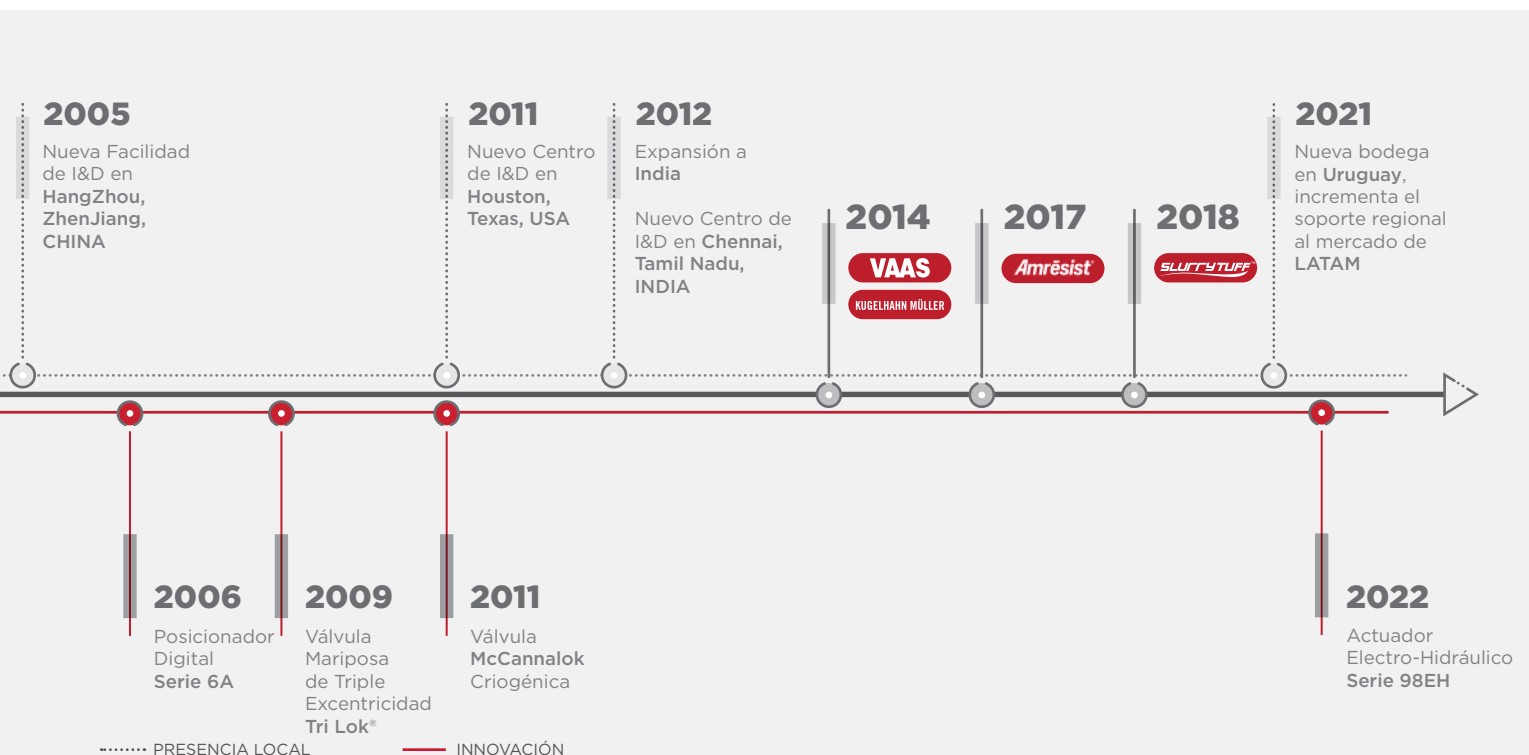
2005
Nueva Facilidad de I&D en HangZhou, ZhenJiang, CHINA

2011
Nuevo Centro de I&D en Houston, Texas, USA

2012
Expansión a India

Nuevo Centro de I&D en Chennai, Tamil Nadu, INDIA

2014
VAAS
KUGELHAHN MÜLLER

2017
Amrēsist

2018
SLURRYTUFF

2021
Nueva bodega en Uruguay, incrementa el soporte regional al mercado de LATAM

2006
Posicionador Digital
Serie 6A

2009
Válvula Mariposa de Triple Excentricidad
Tri Lok®

2011
Válvula
McCannalok
Criogénica

2022
Actuador Electro-Hidráulico
Serie 98EH

PRESENCIA LOCAL
INNOVACIÓN